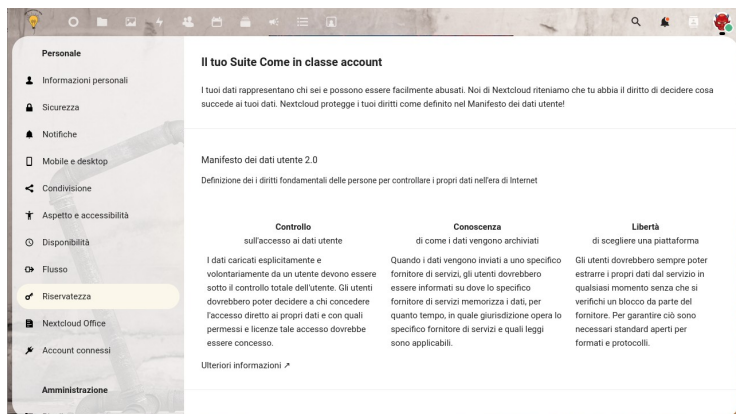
Personale

Informazioni personali

Sicurezza

Notifiche

Mobile e desktop

Condivisione

Aspetto e accessibilità

Disponibilità

Flusso

Riservatezza

Nextcloud Office

Account connessi

Amministrazione

Il tuo Suite Come in classe account

I tuoi dati rappresentano chi sei e possono essere facilmente abusati. Noi di Nextcloud riteniamo che tu abbia il diritto di decidere cosa succede ai tuoi dati. Nextcloud protegge i tuoi diritti come definito nel Manifesto dei dati utente!

Manifesto dei dati utente 2.0

Definizione dei i diritti fondamentali delle persone per controllare i propri dati nell'era di Internet

Controllo
sull'accesso ai dati utente

I dati caricati esplicitamente e volontariamente da un utente devono essere sotto il controllo totale dell'utente. Gli utenti dovrebbero poter decidere a chi concedere l'accesso diretto ai propri dati e con quali permessi e licenze tale accesso dovrebbe essere concesso.

Conoscenza
di come i dati vengono archiviati

Quando i dati vengono inviati a uno specifico fornitore di servizi, gli utenti dovrebbero essere informati su dove lo specifico fornitore di servizi memorizza i dati, per quanto tempo, in quale giurisdizione opera lo specifico fornitore di servizi e quali leggi sono applicabili.

Libertà
di scegliere una piattaforma

Gli utenti dovrebbero sempre poter estrarre i propri dati dal servizio in qualsiasi momento senza che si verifichi un blocco da parte del fornitore. Per garantire ciò sono necessari standard aperti per formati e protocolli.

Ulteriori informazioni ↗